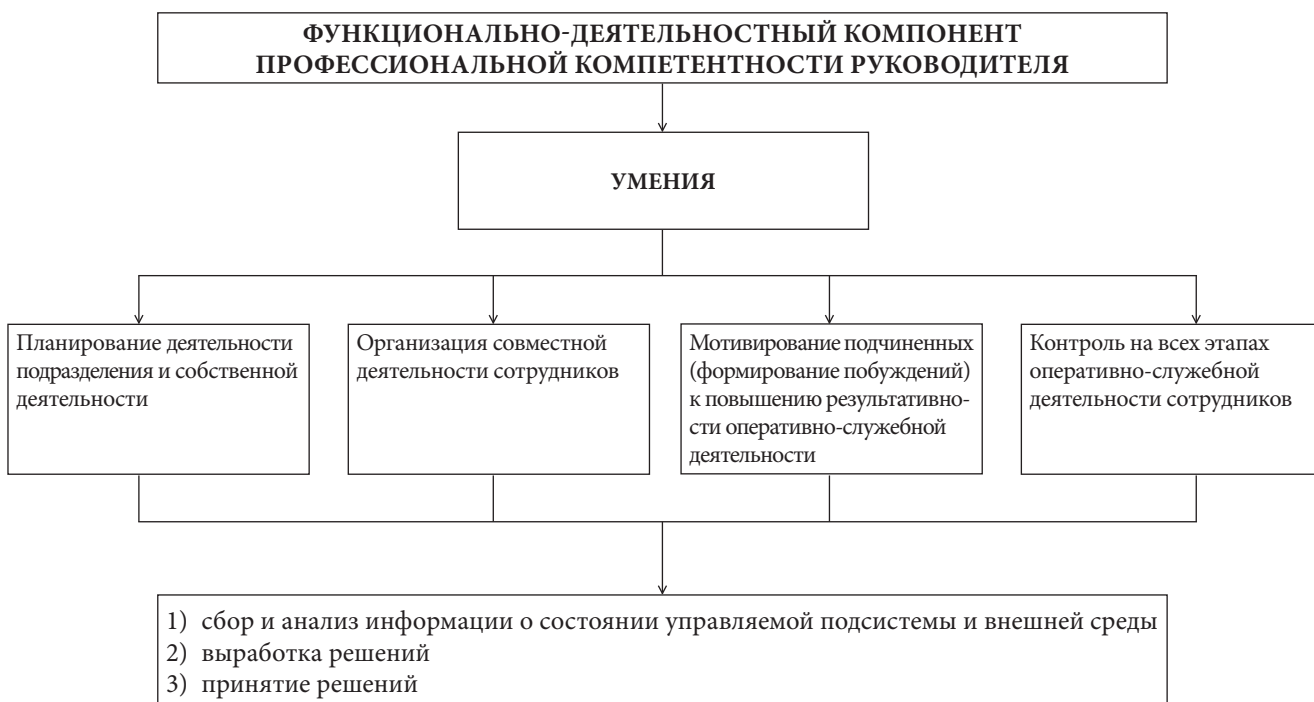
ФУНКЦИОНАЛЬНО-ДЕЯТЕЛЬНОСТНЫЙ КОМПОНЕНТ ПРОФЕССИОНАЛЬНОЙ КОМПЕТЕНТНОСТИ РУКОВОДИТЕЛЯ

УМЕНИЯ

Планирование деятельности подразделения и собственной деятельности

Организация совместной деятельности сотрудников

Мотивирование подчиненных (формирование побуждений) к повышению результативности оперативно-служебной деятельности

Контроль на всех этапах оперативно-служебной деятельности сотрудников

1) сбор и анализ информации о состоянии управляемой подсистемы и внешней среды
2) выработка решений
3) принятие решений